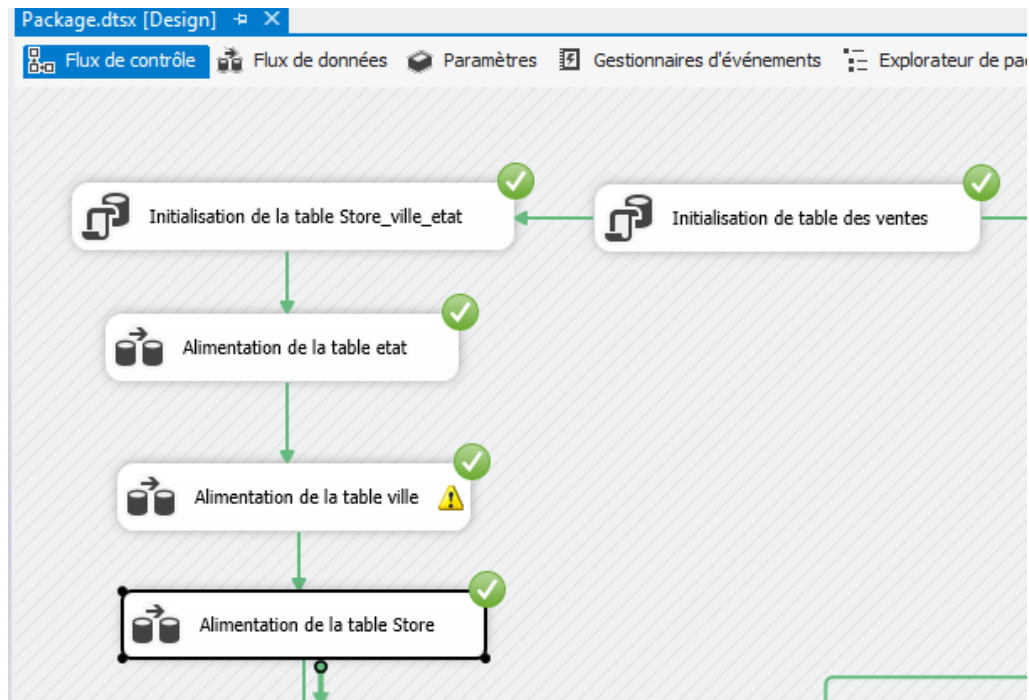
Package.dtsx [Design] ⊣ ✕

Flux de contrôle Flux de données Paramètres Gestionnaires d'événements Explorateur de pa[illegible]

Initialisation de la table Store_ville_etat

Initialisation de table des ventes

Alimentation de la table etat

Alimentation de la table ville

Alimentation de la table Store